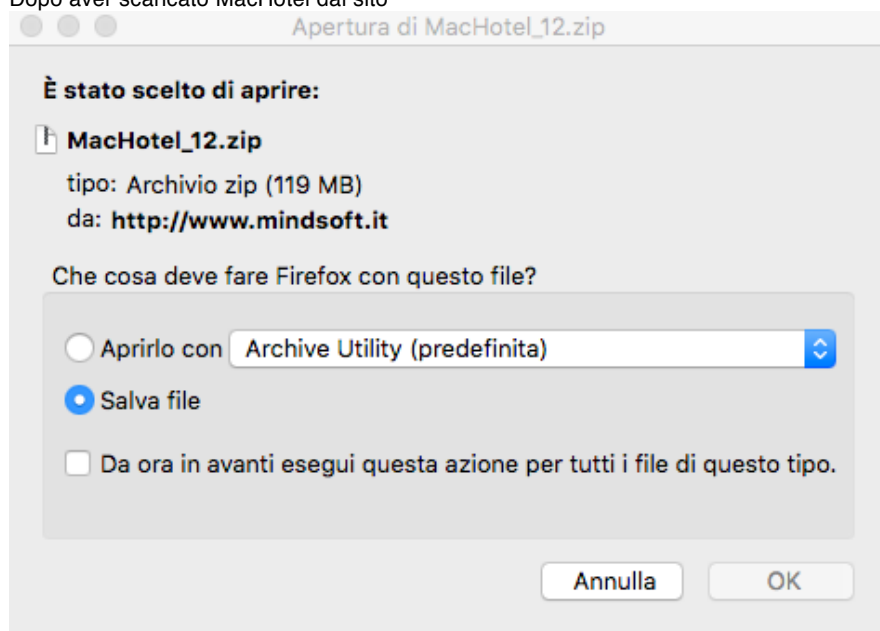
Dopo aver scaricato MacHotel dal sito

Apertura di MacHotel_12.zip

È stato scelto di aprire:

MacHotel_12.zip

tipo: Archivio zip (119 MB)

da: http://www.mindsoft.it

Che cosa deve fare Firefox con questo file?

Aprirlo con Archive Utility (predefinita)

Salva file

Da ora in avanti esegui questa azione per tutti i file di questo tipo.

Annulla

OK